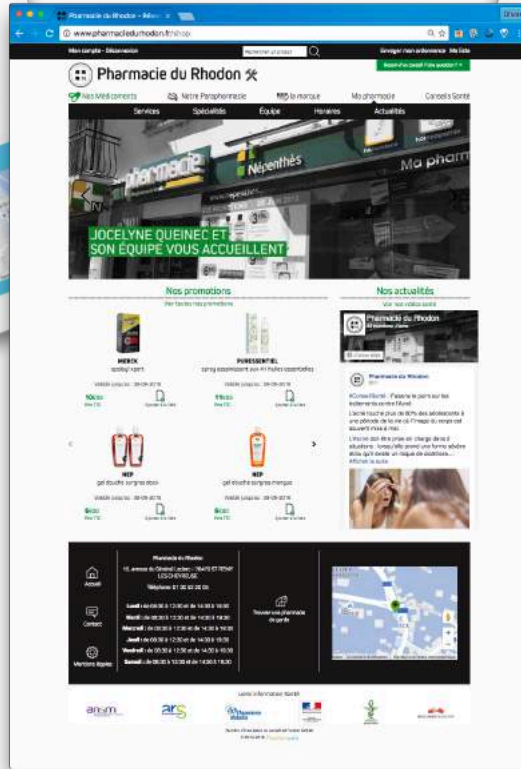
Pharmacie du Rhodon – Mon ×

www.pharmaciedurhodon.fr/shop

Mon compte - Déconnexion

Rechercher un produit

Envoyer mon ordonnance Ma liste

Besoin d'un conseil ? Une question ?

Pharmacie du Rhodon

Nos Médicaments Notre Parapharmacie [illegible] la marque Ma pharmacie Conseils Santé

Services Spécialités Équipe Horaires Actualités

pharmacie

Népenthès

Ma pharm

JOCELYNE QUEINEC ET SON ÉQUIPE VOUS ACCUEILLENT

Nos promotions

Voir toutes nos promotions

MERCK
apaisyl xpert

PURESSENTIEL
spray assainissant aux 41 huiles essentielles

NEP
gel douche sorgine doux

NEP
gel douche sorgine mangue

Nos actualités

Voir nos réseaux sociaux

Pharmacie du Rhodon

Pharmacie du Rhodon

#ConseilSanté : Passons le point sur les traitements contre l'acné

L'acné touche plus de 80% des adolescents à une période de leur vie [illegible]

Afficher la suite

Pharmacie du Rhodon
15, avenue du Général Leclerc - 78470 ST REMY LES CHEVREUSE
Téléphone : 01 30 52 20 36

Accueil

Contact

Mentions légales

Lundi : de 09:00 à 12:30 et de 14:30 à 19:30
Mardi : de 09:00 à 12:30 et de 14:30 à 19:30
Mercredi : de 09:00 à 12:30 et de 14:30 à 19:30
Jeudi : de 09:00 à 12:30 et de 14:30 à 19:30
Vendredi : de 09:00 à 12:30 et de 14:30 à 19:30
Samedi : de 09:00 à 13:00 et de 14:30 à 18:30

Trouver une pharmacie de garde

Liens information Santé

ansm

ars